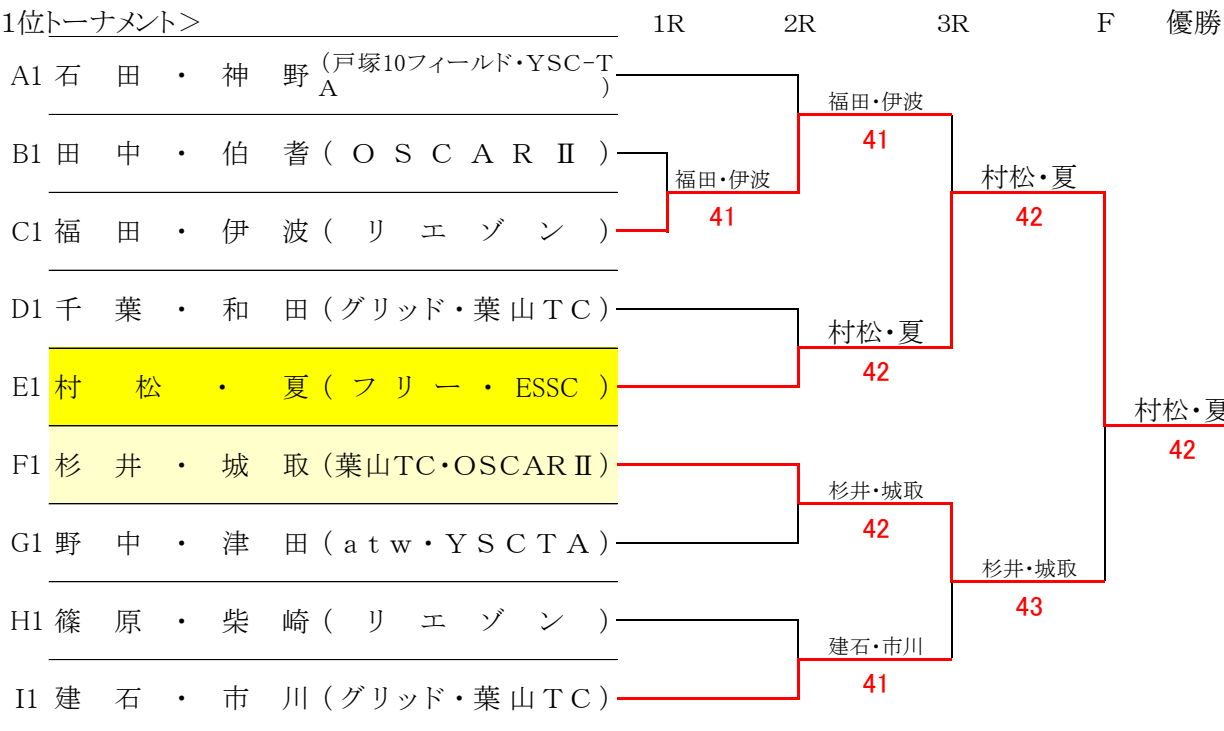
1位トーナメント＞

1R 2R 3R F 優勝

A1 石田・神野（戸塚10フィールド・YSC-TA）
B1 田中・伯耆（ＯＳＣＡＲⅡ）
C1 福田・伊波（リエゾン）
D1 千葉・和田（グリッド・葉山ＴＣ）
E1 村松・夏（フリー・ESSC）
F1 杉井・城取（葉山TC・OSCARⅡ）
G1 野中・津田（ａｔｗ・ＹＳＣＴＡ）
H1 篠原・柴崎（リエゾン）
I1 建石・市川（グリッド・葉山ＴＣ）

福田・伊波
41

福田・伊波
41

村松・夏
42

杉井・城取
42

建石・市川
41

村松・夏
42

杉井・城取
43

村松・夏
42